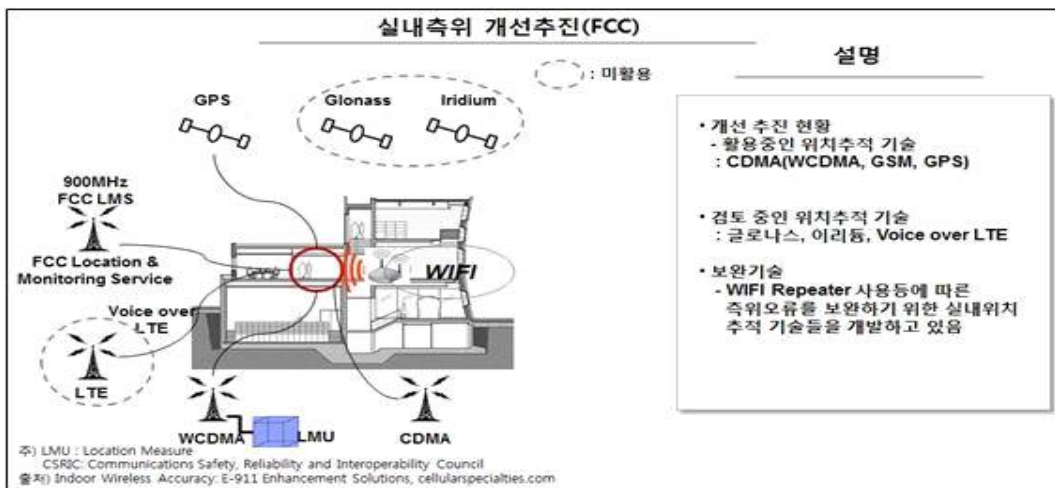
실내측위 개선추진(FCC)

설명

( ) : 미활용

GPS

Glonass

Iridium

900MHz FCC LMS

FCC Location & Monitoring Service

WIFI

Voice over LTE

LTE

WCDMA

LMU

CDMA

주) LMU : Location Measure
CSRIC: Communications Safety, Reliability and Interoperability Council
출처) Indoor Wireless Accuracy: E-911 Enhancement Solutions, cellularspecialties.com

• 개선 추진 현황
- 활용중인 위치추적 기술
: CDMA(WCDMA, GSM, GPS)

• 검토 중인 위치추적 기술
: 글로나스, 이리듐, Voice over LTE

• 보완기술
- WIFI Repeater 사용등에 따른 측위오류를 보완하기 위한 실내위치 추적 기술들을 개발하고 있음